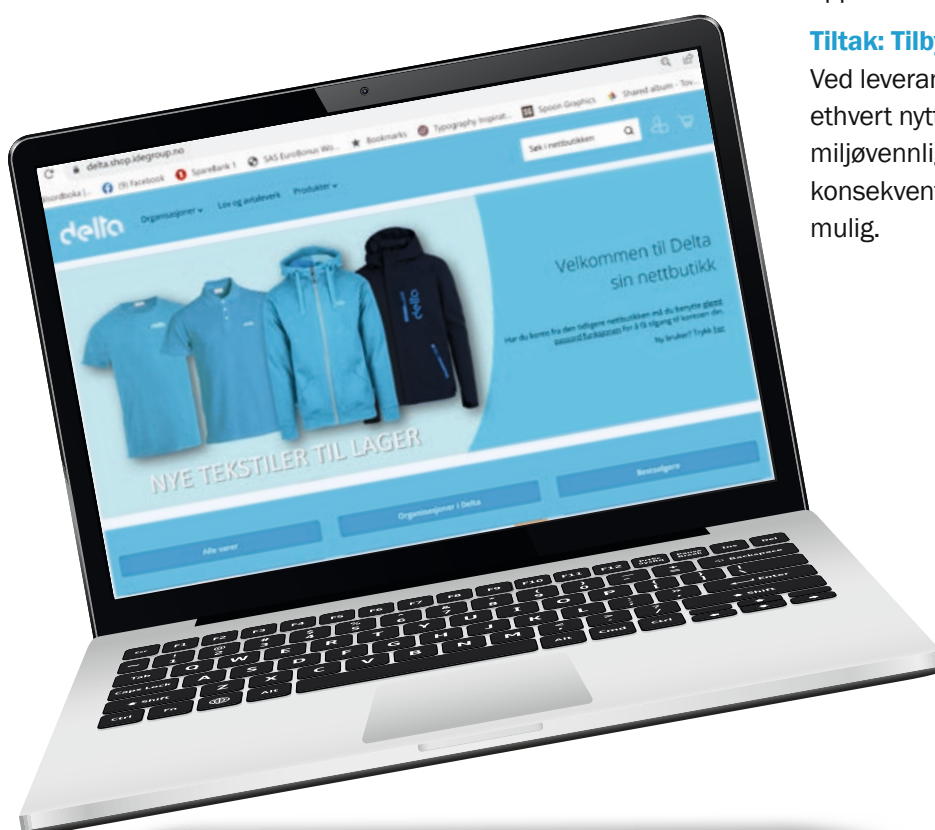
Tiltak: Tilb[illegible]
Ved leveran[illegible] ethvert nytt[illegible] miljøvennlig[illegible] konsekvent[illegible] mulig.

delta.shop.idegroup.no

ordboka |... (9) Facebook SpareBank 1 SAS EuroBonus Wo... Bookmarks Typography Inspirat... Spoon Graphics Shared album - Tov...

Søk i nettbutikken

delta Organisasjoner Lov og avtaleverk Produkter

Velkommen til Delta sin nettbutikk

Har du konto fra den tidligere nettbutikken må du benytte glemt passord funksjonen for å få tilgang til kontoen din.

Ny bruker? Trykk her

NYE TEKSTILER TIL LAGER

Alle varer

Organisasjoner i Delta

Bestselgere